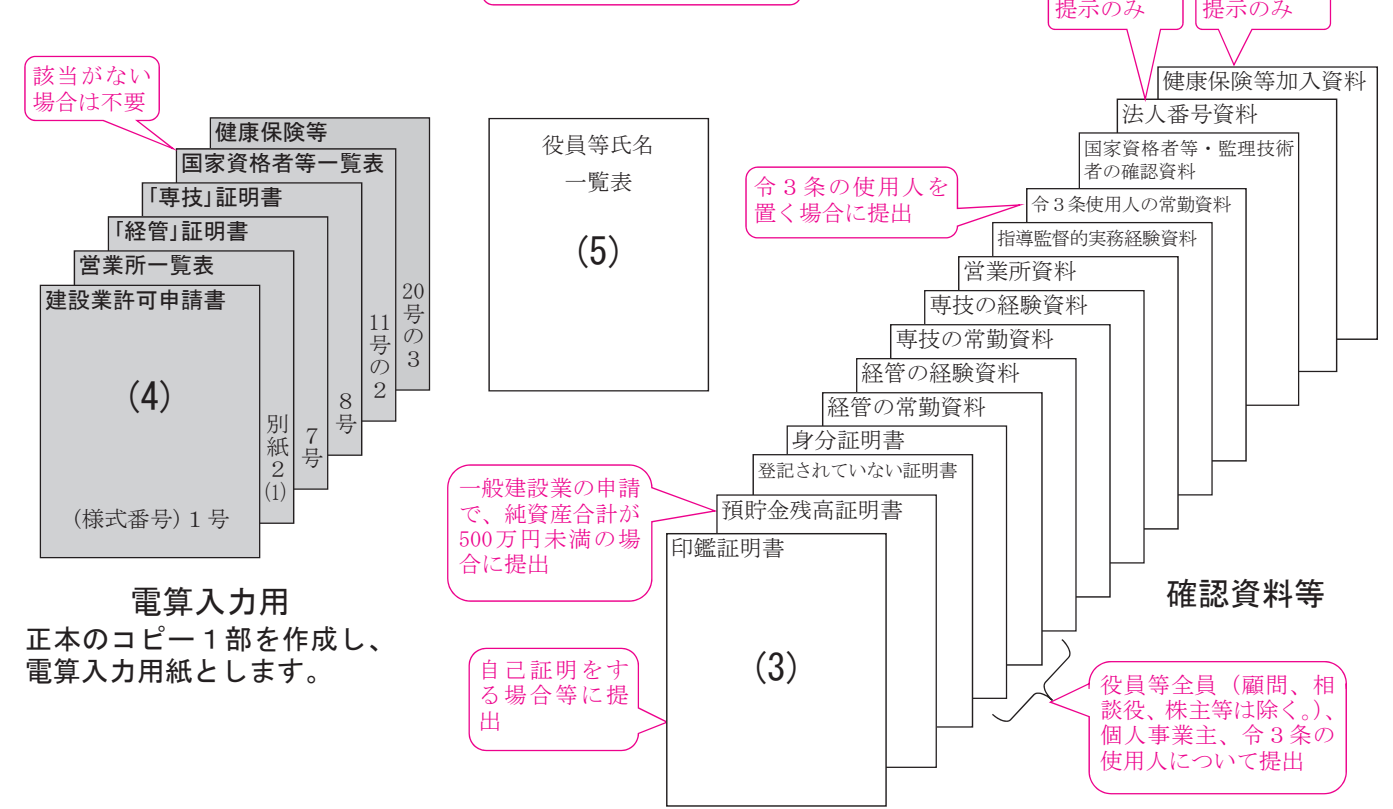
該当がない場合は不要

健康保険等
国家資格者等一覧表
「専技」証明書
「経管」証明書
営業所一覧表
建設業許可申請書

(4)

(様式番号) 1号
別紙2(1)
7号
8号
11号の2
20号の3

電算入力用
正本のコピー1部を作成し、電算入力用紙とします。

役員等氏名
一覧表

(5)

提示のみ
提示のみ

健康保険等加入資料
法人番号資料
国家資格者等・監理技術者の確認資料
令3条の使用人を置く場合に提出
令3条使用人の常勤資料
指導監督的実務経験資料
営業所資料
専技の経験資料
専技の常勤資料
経管の経験資料
経管の常勤資料
身分証明書
登記されていない証明書
一般建設業の申請で、純資産合計が500万円未満の場合に提出
預貯金残高証明書
印鑑証明書

(3)

自己証明をする場合等に提出

確認資料等

役員等全員（顧問、相談役、株主等は除く。）、個人事業主、令3条の使用人について提出